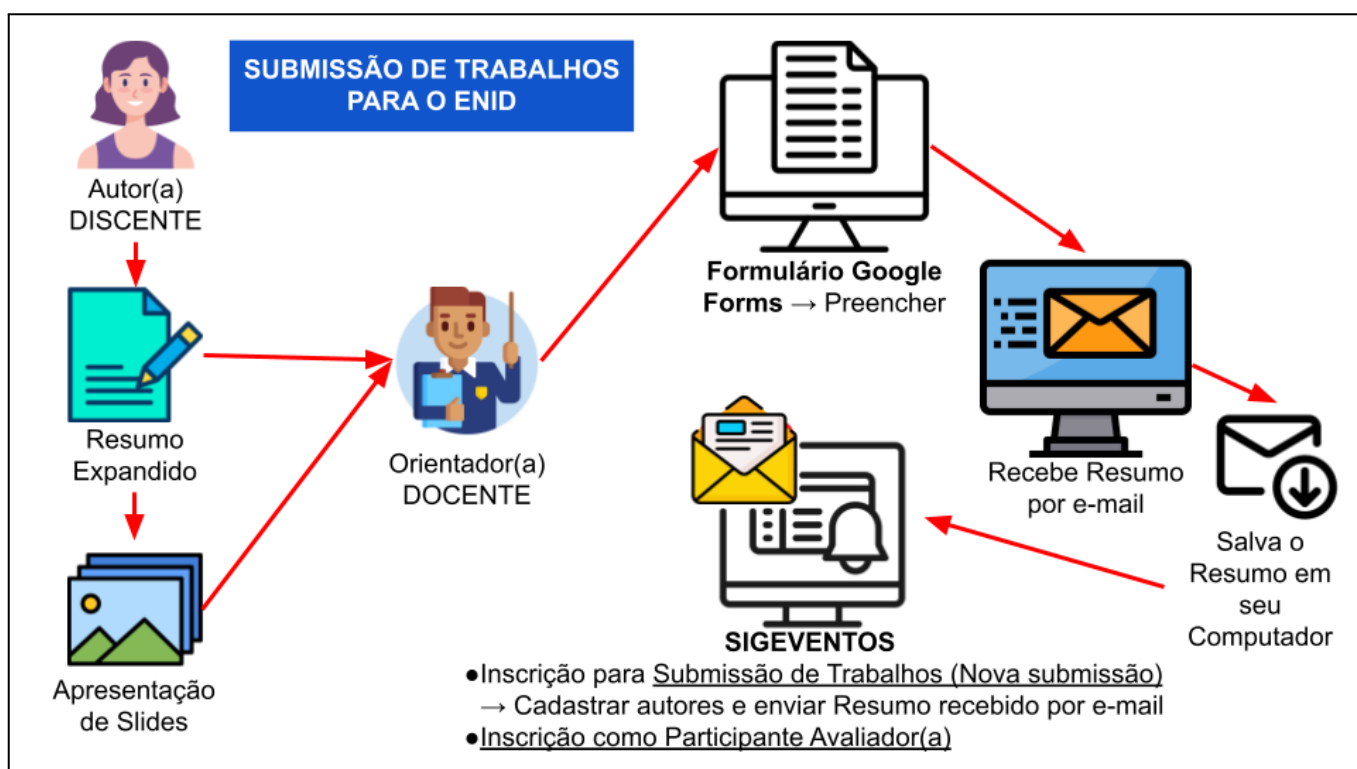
SUBMISSÃO DE TRABALHOS PARA O ENID

Autor(a) DISCENTE

Resumo Expandido

Apresentação de Slides

Orientador(a) DOCENTE

Formulário Google Forms → Preencher

Recebe Resumo por e-mail

Salva o Resumo em seu Computador

SIGEVENTOS
●Inscrição para Submissão de Trabalhos (Nova submissão) → Cadastrar autores e enviar Resumo recebido por e-mail
●Inscrição como Participante Avaliador(a)